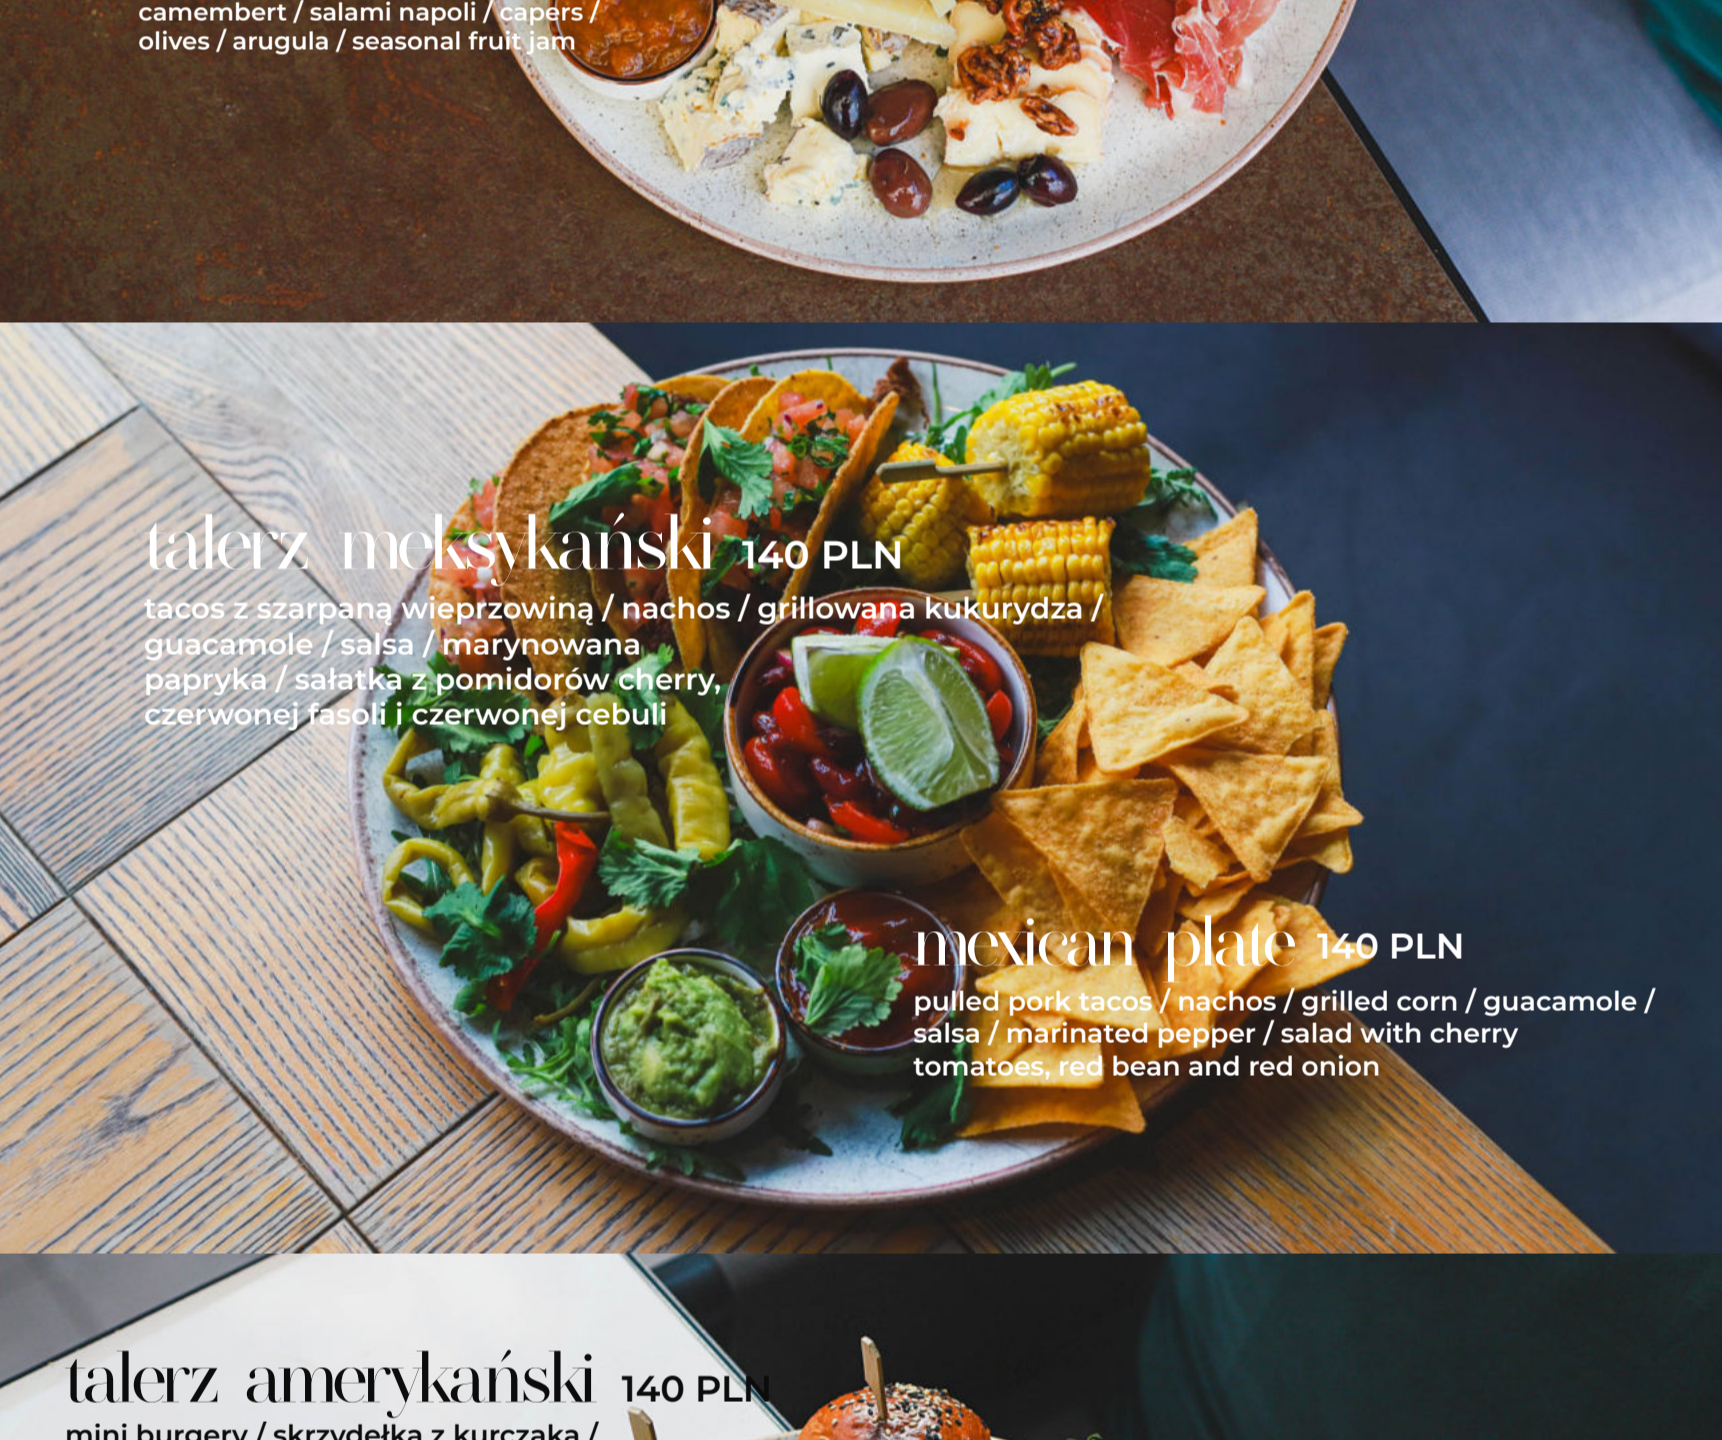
camembert / salami napoli / capers / olives / arugula / seasonal fruit jam

talerz meksykański 140 PLN
tacos z szarpaną wieprzowiną / nachos / grillowana kukurydza / guacamole / salsa / marynowana papryka / sałatka z pomidorów cherry, czerwonej fasoli i czerwonej cebuli

mexican plate 140 PLN
pulled pork tacos / nachos / grilled corn / guacamole / salsa / marinated pepper / salad with cherry tomatoes, red bean and red onion

talerz amerykański 140 PLN
mini burgery / skrzydełka z kurczaka /